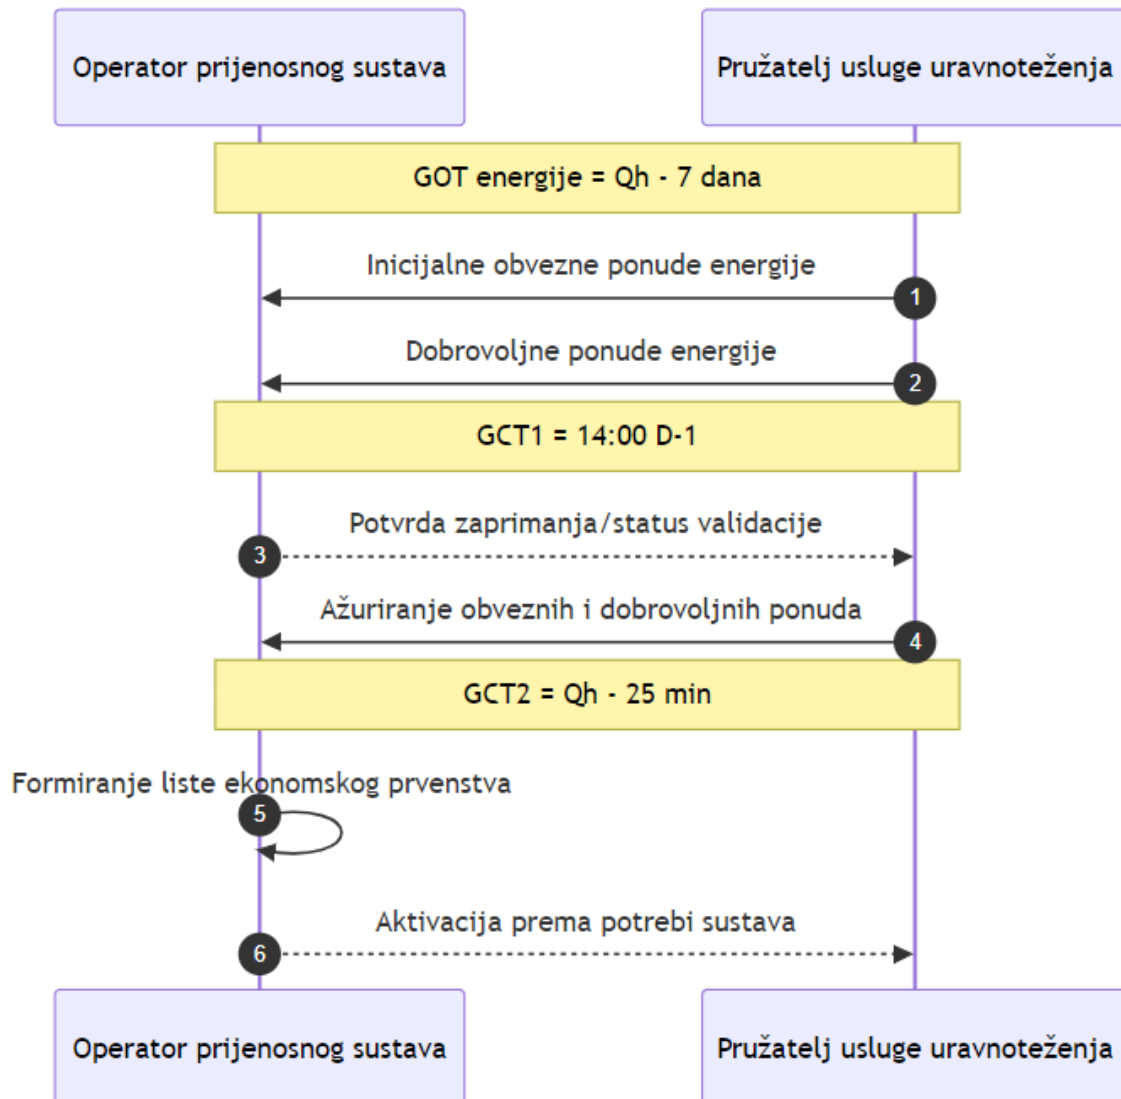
Operator prijenosnog sustava

Pružatelj usluge uravnoteženja

GOT energije = Qh - 7 dana

Inicijalne obvezne ponude energije

1

Dobrovoljne ponude energije

2

GCT1 = 14:00 D-1

Potvrda zaprimanja/status validacije

3

Ažuriranje obveznih i dobrovoljnih ponuda

4

GCT2 = Qh - 25 min

Formiranje liste ekonomskog prvenstva

5

Aktivacija prema potrebi sustava

6

Operator prijenosnog sustava

Pružatelj usluge uravnoteženja